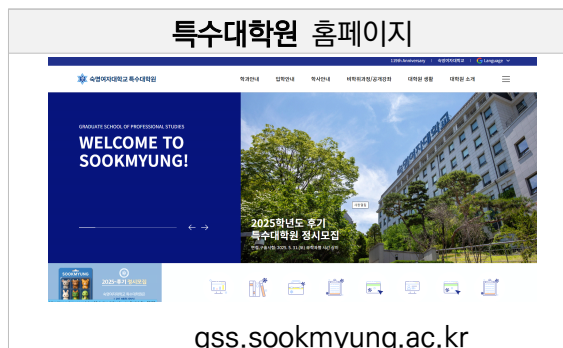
특수대학원 홈페이지

119th Anniversary | 숙명여자대학교 | Language

숙명여자대학교 특수대학원

학과안내 입학안내 학사안내 비학위과정/공개강좌 대학원 생활 대학원 소개

GRADUATE SCHOOL OF PROFESSIONAL STUDIES

WELCOME TO SOOKMYUNG!

자세히보기

2025학년도 후기 특수대학원 정시모집

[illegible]

SOOKMYUNG

2025-후기 정시모집

gss.sookmyung.ac.kr